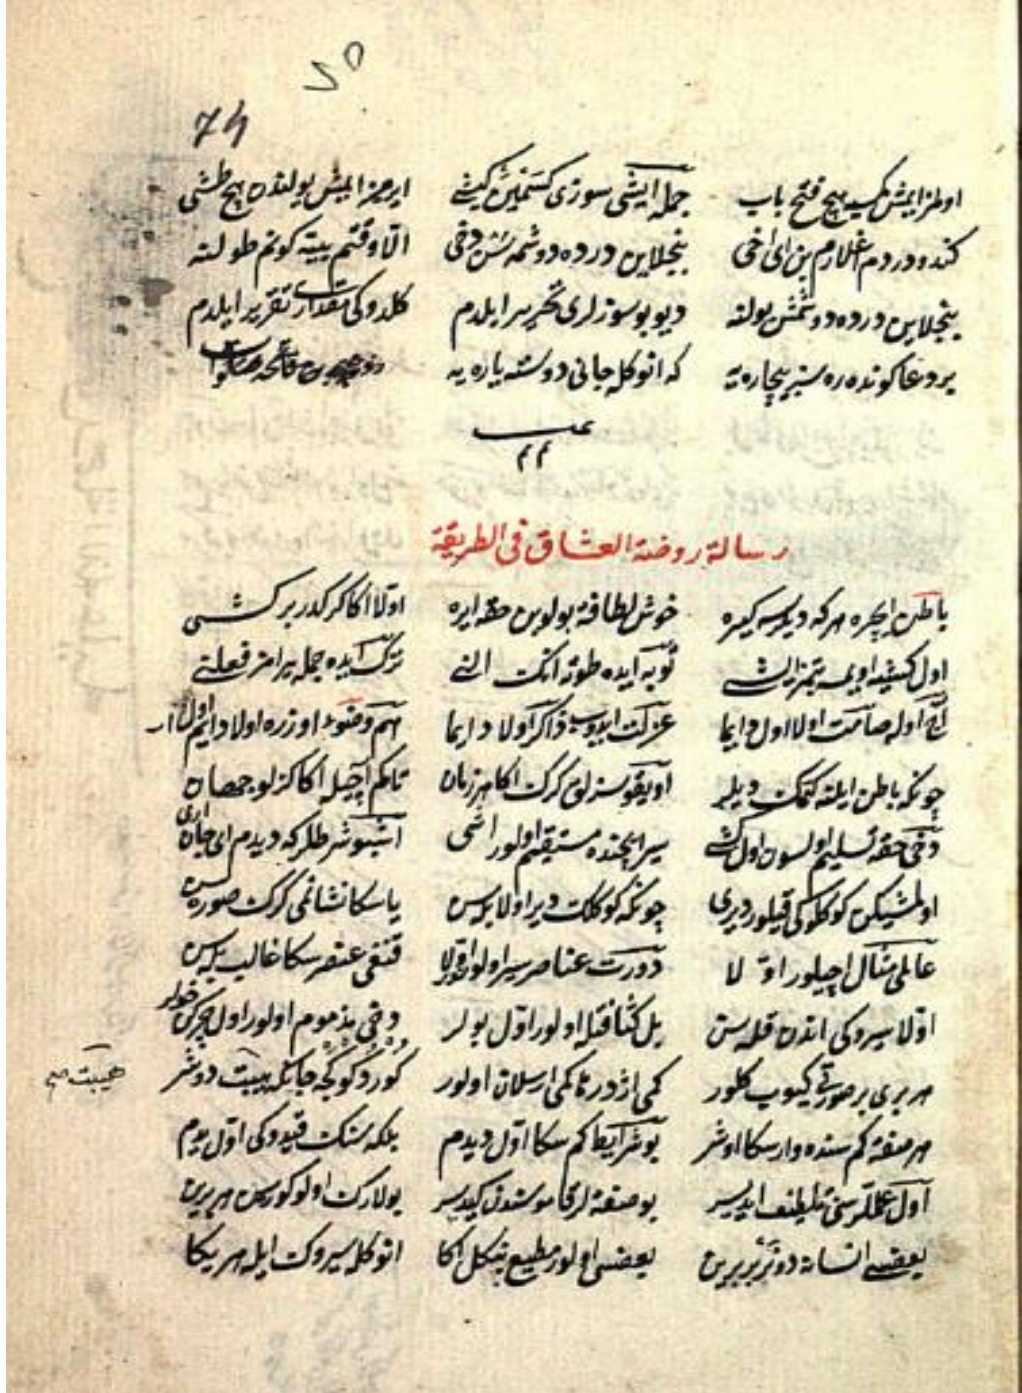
٥٠

٤٦

اولمزایمش کسیه هیچ فتح باب
کنده وردم غلام بن ای اخی
بنجلاین درده دوشمش بولنه
بردعا کونده ره سن بیچاره یه

جمله ایشی سوزی کسمیش کیشی
بنجلاین درده دوشمش دخی
دیو بو سوزلری تحریر ایلدم
که انوکلا جانی دوسته یاره یه

ایرمزایمش بولندن هیچ طشی
الاوقتم بیته کونم طولنه
کلدوکی مقداری تقریر ایلدم
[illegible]

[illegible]

رساله روضة العشاق فی الطریقة

باطن ایچره هرکه دیمیش کیم ره
اول کسیه اویمه تمیز ایت شی
که اول صامت اولا اول دایما
چونکه باطن ایلنه کمک دیلر
دخی حقه تسلیم اولسون اول کشی
اولمشیکن کوکلکی قیلور دری
عالی شال اچیلور او لا
اولا سیرکی اندن قلمه سن
هر بری بر صورتی کیوب کلور
هر صفه کم سنده وارسکا اوشر
اول علکلرسنی طلیعف ایدیسر
بعضی انسانه دوزر بربرن

خوش لطافه بولورن حق ایره
توبه ایده طونه انکت النی
عزلت ایده ذاکر اولا دایما
اویقوسز اولورکک اکا هر زمان
سیر ایچنده مستقیم اولور اخی
چونکه کوکلک دیر اولا بسن
دورت عناصر سیر اولور اولا
بل کثافتلر او لور اول بولر
کی اژدرنکی ارسلان اولور
بوشر ایطکم سکا اول دیدم
بو صفتلر کلموسندن کیدسر
بعضی اولور مطیع بیکل اکا

اولا اکا کرکدر برکشی
ترک ایده جمله برامر فعلنی
هم وضوده اوزره اولا دایم اول انار
تا کم اچیلا اکا کزلو جهان
اشبو شرطلر که دیدم ای جانه ارن
یاسکا نشانی کرک صورت سن
قنغی عنصر سکا غالب ایسن
دخی بذموم اولور اول ایچرن خلد
کوردکو کیجه جانک بیت دوشر
بلکه سنک قیدوکی اول یوم
بولارک اولوکوریش هر برن
انوکلا سیر وک ایله هر بکا

هیبت هم